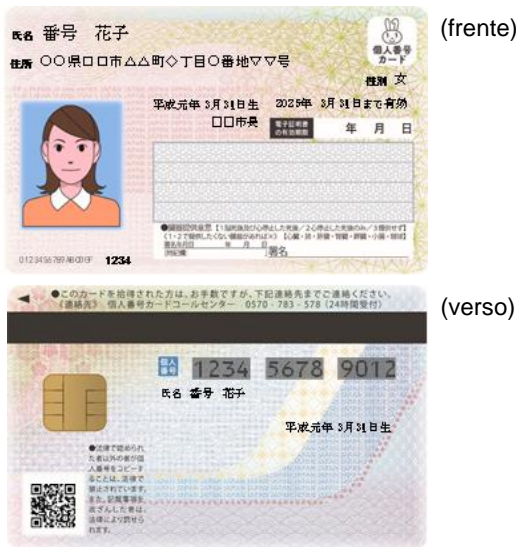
氏名 番号 花子

住所 〇〇県□□市△△町◇丁目〇番地▽▽号

個人番号カード

性別 女

平成元年 3月31日生 2025年 3月31日まで有効

□□市長 電子証明書の有効期限 年 月 日

●臓器提供意思 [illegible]

署名

0123456789ABCDEF 1234

(frente)

●このカードを拾得された方は、お手数ですが、下記連絡先までご連絡ください。（連絡先） 個人番号カードコールセンター 0570・783・578（24時間受付）

(verso)

個人番号 1234 5678 9012

氏名 番号 花子

平成元年 3月31日生

●法律で認められた者以外の者が個人番号をコピーすることは、法律で禁止されています。また、記載事項を改ざんした者は、法律により罰せられます。